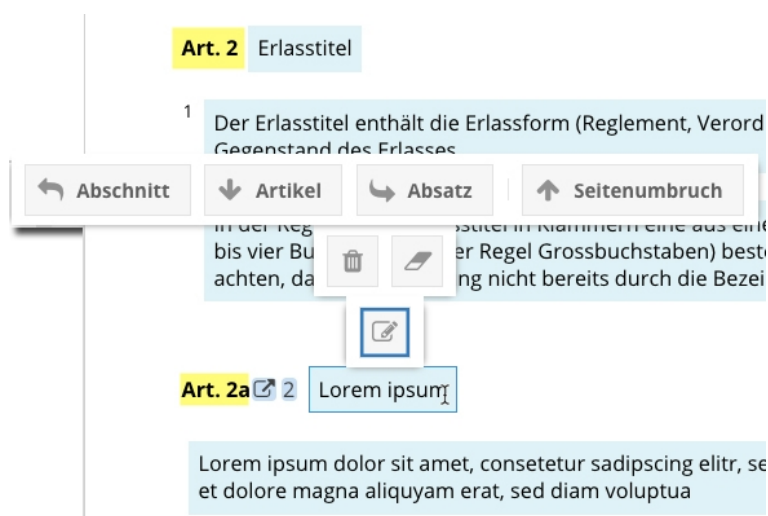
Art. 2 Erlasstitel

1 Der Erlasstitel enthält die Erlassform (Reglement, Verord
Gegenstand des Erlasses

Abschnitt Artikel Absatz Seitenumbruch

In der Reg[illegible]stitel in Klammern eine aus ein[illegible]
bis vier Bu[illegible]er Regel Grossbuchstaben) beste
achten, da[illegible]ng nicht bereits durch die Bezei

Art. 2a 2 Lorem ipsum

Lorem ipsum dolor sit amet, consetetur sadipscing elitr, se
et dolore magna aliquyam erat, sed diam voluptua